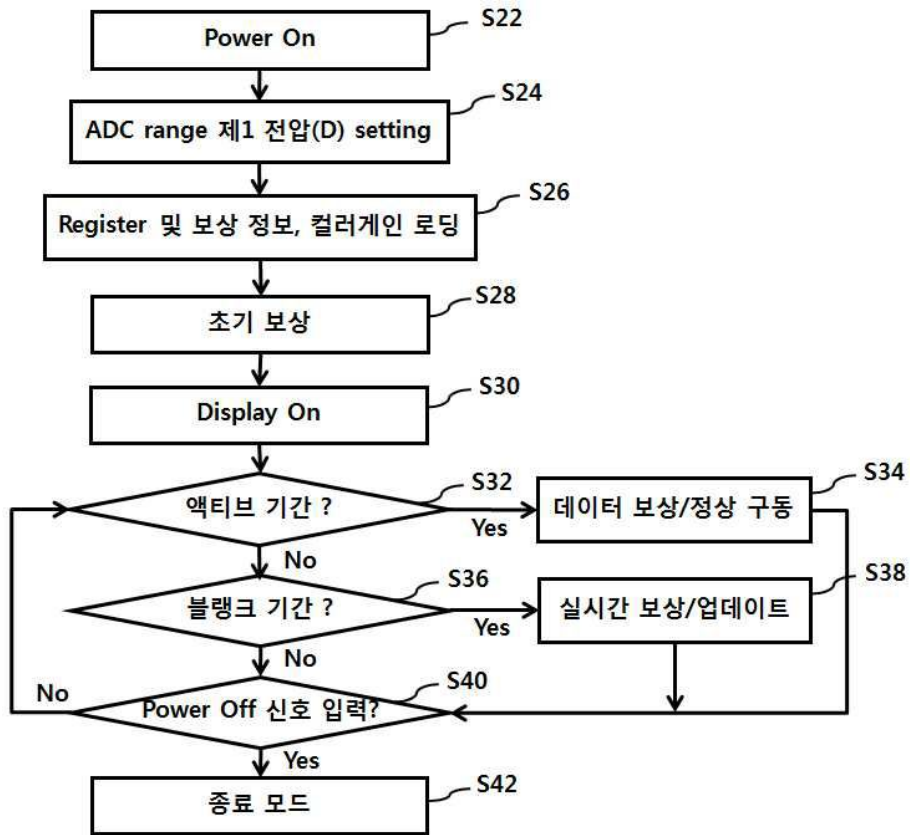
S22
Power On
S24
ADC range 제1 전압(D) setting
S26
Register 및 보상 정보, 컬러게인 로딩
S28
초기 보상
S30
Display On
S32
액티브 기간 ?
Yes
S34
데이터 보상/정상 구동
No
S36
블랭크 기간 ?
Yes
S38
실시간 보상/업데이트
No
No
S40
Power Off 신호 입력?
Yes
S42
종료 모드